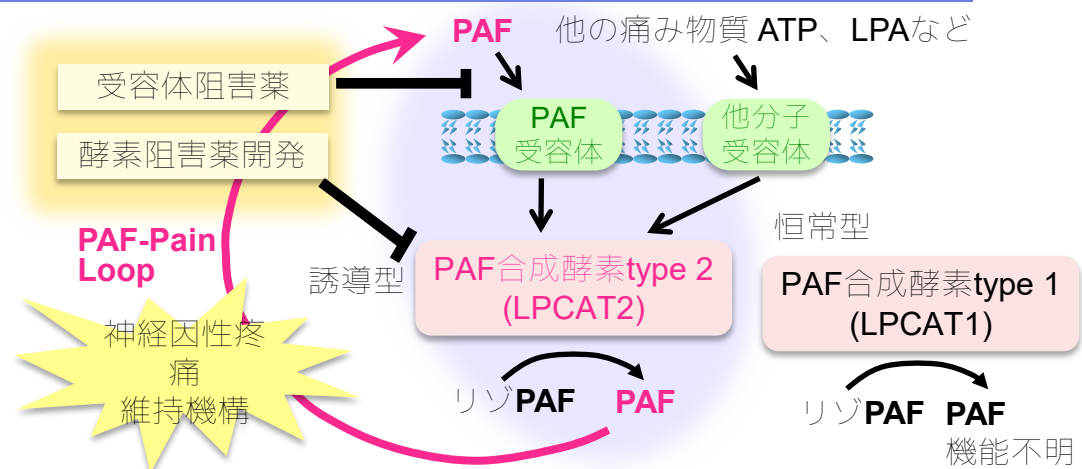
PAF
他の痛み物質 ATP、LPAなど

受容体阻害薬

酵素阻害薬開発

PAF
受容体

他分子
受容体

PAF-Pain Loop

誘導型

PAF合成酵素type 2
(LPCAT2)

恒常型

PAF合成酵素type 1
(LPCAT1)

神経因性疼痛
維持機構

リゾPAF PAF

リゾPAF PAF
機能不明